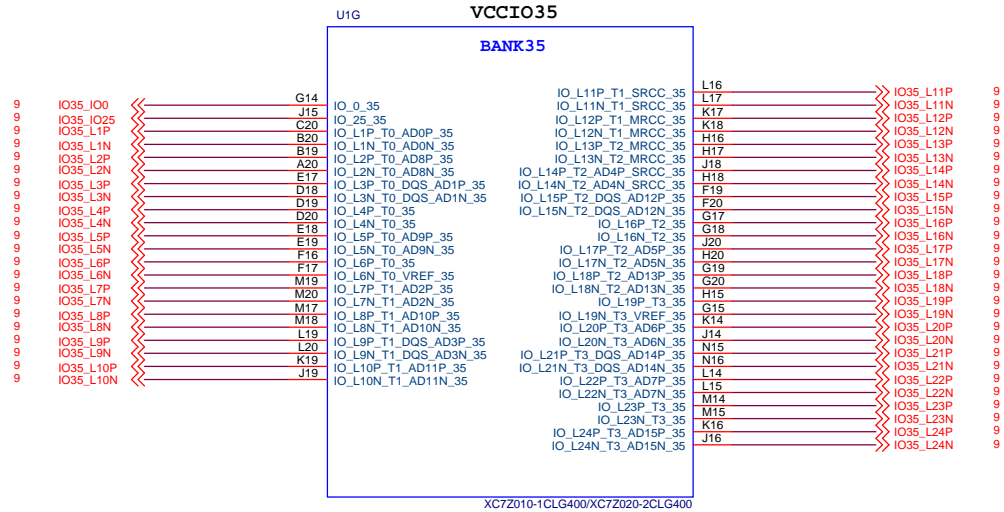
U1G
VCCIO35
BANK35

9 IO35_IO0 G14 IO_0_35
9 IO35_IO25 J15 IO_25_35
9 IO35_L1P C20 IO_L1P_T0_AD0P_35
9 IO35_L1N B20 IO_L1N_T0_AD0N_35
9 IO35_L2P B19 IO_L2P_T0_AD8P_35
9 IO35_L2N A20 IO_L2N_T0_AD8N_35
9 IO35_L3P E17 IO_L3P_T0_DQS_AD1P_35
9 IO35_L3N D18 IO_L3N_T0_DQS_AD1N_35
9 IO35_L4P D19 IO_L4P_T0_35
9 IO35_L4N D20 IO_L4N_T0_35
9 IO35_L5P E18 IO_L5P_T0_AD9P_35
9 IO35_L5N E19 IO_L5N_T0_AD9N_35
9 IO35_L6P F16 IO_L6P_T0_35
9 IO35_L6N F17 IO_L6N_T0_VREF_35
9 IO35_L7P M19 IO_L7P_T1_AD2P_35
9 IO35_L7N M20 IO_L7N_T1_AD2N_35
9 IO35_L8P M17 IO_L8P_T1_AD10P_35
9 IO35_L8N M18 IO_L8N_T1_AD10N_35
9 IO35_L9P L19 IO_L9P_T1_DQS_AD3P_35
9 IO35_L9N L20 IO_L9N_T1_DQS_AD3N_35
9 IO35_L10P K19 IO_L10P_T1_AD11P_35
9 IO35_L10N J19 IO_L10N_T1_AD11N_35

IO_L11P_T1_SRCC_35 L16 IO35_L11P 9
IO_L11N_T1_SRCC_35 L17 IO35_L11N 9
IO_L12P_T1_MRCC_35 K17 IO35_L12P 9
IO_L12N_T1_MRCC_35 K18 IO35_L12N 9
IO_L13P_T2_MRCC_35 H16 IO35_L13P 9
IO_L13N_T2_MRCC_35 H17 IO35_L13N 9
IO_L14P_T2_AD4P_SRCC_35 J18 IO35_L14P 9
IO_L14N_T2_AD4N_SRCC_35 H18 IO35_L14N 9
IO_L15P_T2_DQS_AD12P_35 F19 IO35_L15P 9
IO_L15N_T2_DQS_AD12N_35 F20 IO35_L15N 9
IO_L16P_T2_35 G17 IO35_L16P 9
IO_L16N_T2_35 G18 IO35_L16N 9
IO_L17P_T2_AD5P_35 J20 IO35_L17P 9
IO_L17N_T2_AD5N_35 H20 IO35_L17N 9
IO_L18P_T2_AD13P_35 G19 IO35_L18P 9
IO_L18N_T2_AD13N_35 G20 IO35_L18N 9
IO_L19P_T3_35 H15 IO35_L19P 9
IO_L19N_T3_VREF_35 G15 IO35_L19N 9
IO_L20P_T3_AD6P_35 K14 IO35_L20P 9
IO_L20N_T3_AD6N_35 J14 IO35_L20N 9
IO_L21P_T3_DQS_AD14P_35 N15 IO35_L21P 9
IO_L21N_T3_DQS_AD14N_35 N16 IO35_L21N 9
IO_L22P_T3_AD7P_35 L14 IO35_L22P 9
IO_L22N_T3_AD7N_35 L15 IO35_L22N 9
IO_L23P_T3_35 M14 IO35_L23P 9
IO_L23N_T3_35 M15 IO35_L23N 9
IO_L24P_T3_AD15P_35 K16 IO35_L24P 9
IO_L24N_T3_AD15N_35 J16 IO35_L24N 9

XC7Z010-1CLG400/XC7Z020-2CLG400